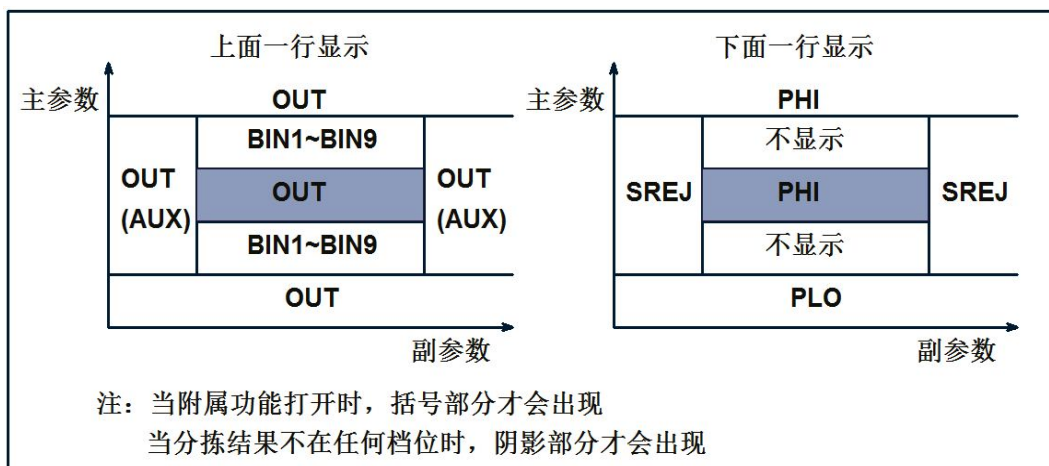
上面一行显示

主参数

OUT

BIN1~BIN9

OUT
(AUX)

OUT

OUT
(AUX)

BIN1~BIN9

OUT

副参数

下面一行显示

主参数

PHI

不显示

SREJ

PHI

SREJ

不显示

PLO

副参数

注：当附属功能打开时，括号部分才会出现
当分拣结果不在任何档位时，阴影部分才会出现